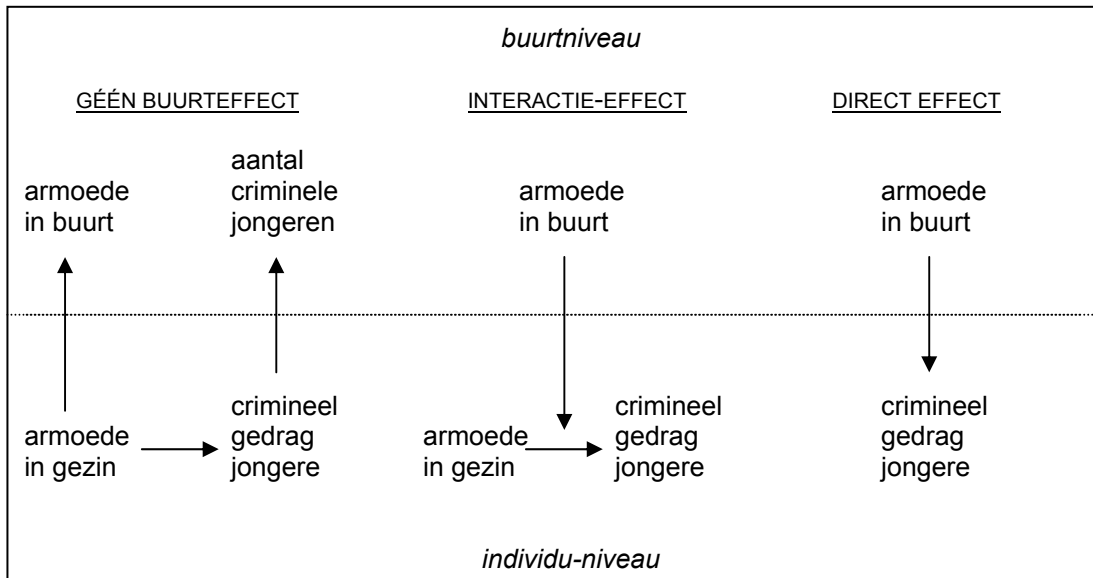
buurtniveau

GÉÉN BUURTEFFECT

INTERACTIE-EFFECT

DIRECT EFFECT

armoede in buurt

aantal criminele jongeren

armoede in gezin

crimineel gedrag jongere

armoede in buurt

armoede in gezin

crimineel gedrag jongere

armoede in buurt

crimineel gedrag jongere

individu-niveau